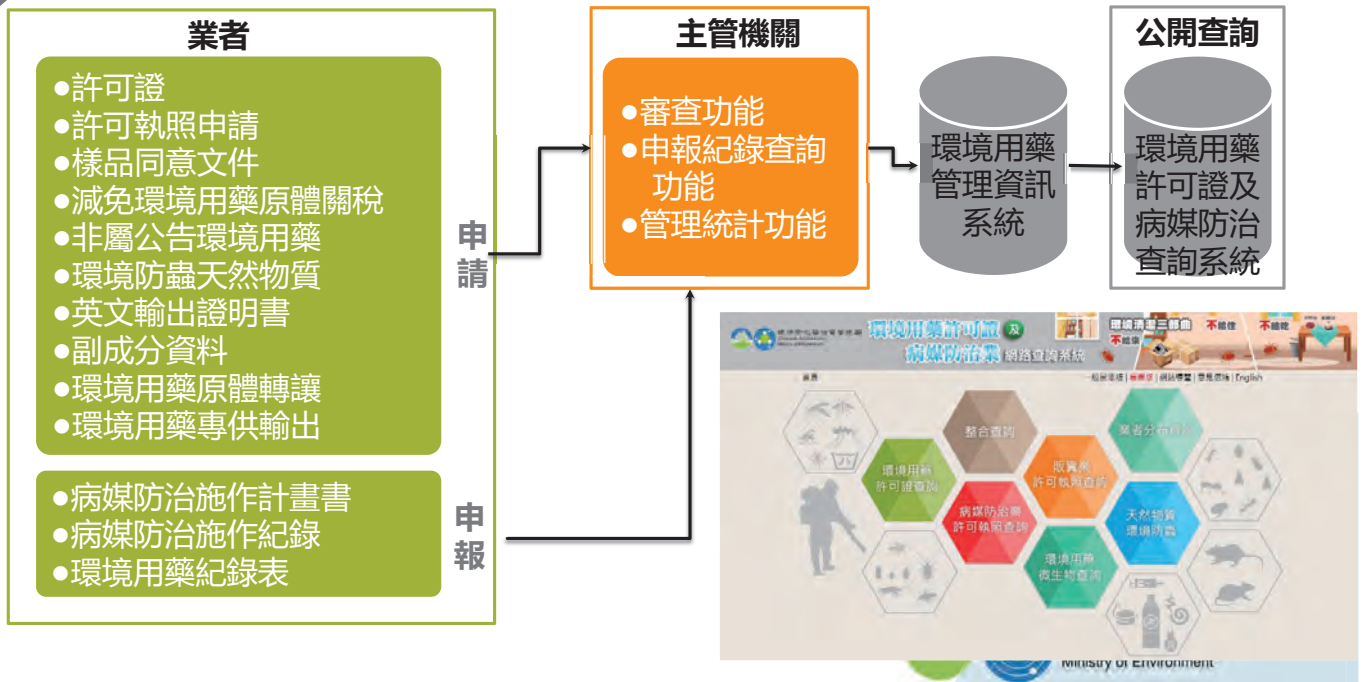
業者

●許可證
●許可執照申請
●樣品同意文件
●減免環境用藥原體關稅
●非屬公告環境用藥
●環境防蟲天然物質
●英文輸出證明書
●副成分資料
●環境用藥原體轉讓
●環境用藥專供輸出

●病媒防治施作計畫書
●病媒防治施作紀錄
●環境用藥紀錄表

申請

申報

主管機關

●審查功能
●申報紀錄查詢功能
●管理統計功能

環境用藥管理資訊系統

公開查詢

環境用藥許可證及病媒防治查詢系統

環境用藥許可證及病媒防治業網路查詢系統

環境清潔三部曲 不積水 不積垃 不積糧

首頁

相關連結 | 簡易版 | 網站導覽 | 意見信箱 | English

整合查詢

業者分布圖

環境用藥許可證查詢

販賣業許可執照查詢

病媒防治業許可執照查詢

天然物質環境防蟲

環境用藥微生物查詢

Ministry of Environment